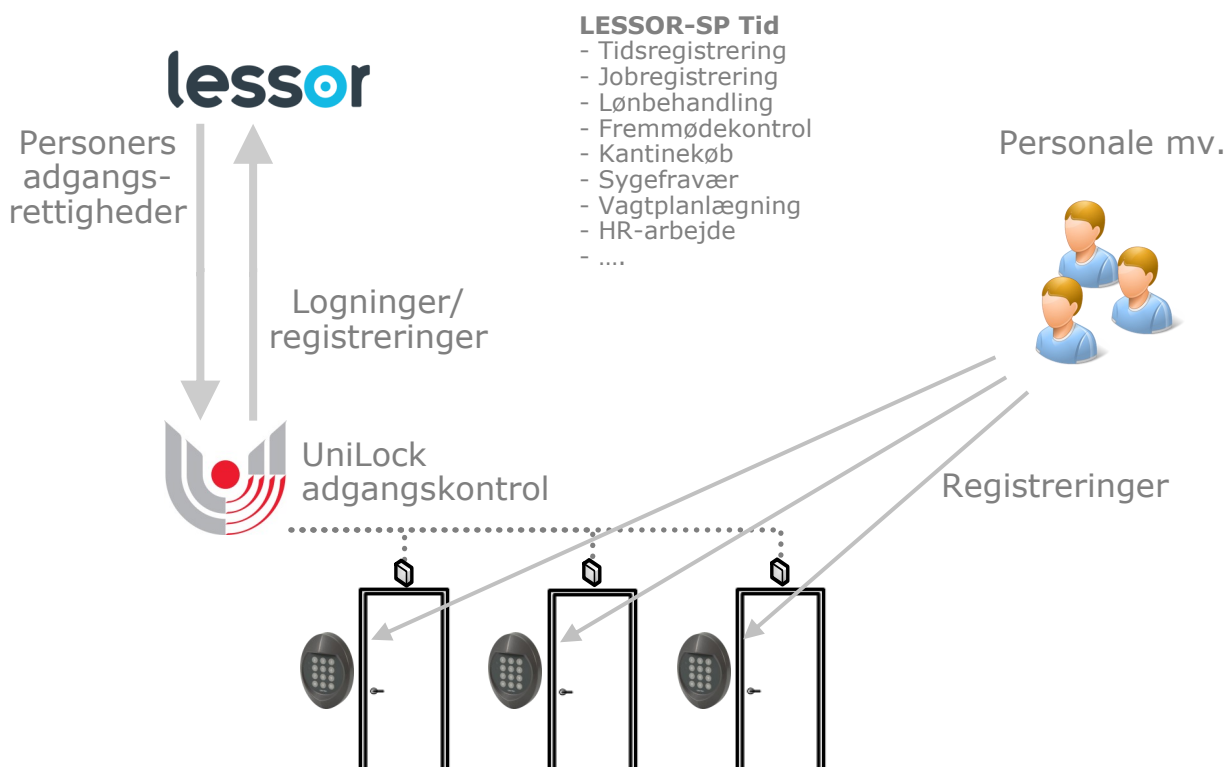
lessor

LESSOR-SP Tid
- Tidsregistrering
- Jobregistrering
- Lønbehandling
- Fremmødekontrol
- Kantinekøb
- Sygefravær
- Vagtplanlægning
- HR-arbejde
- ….

Personers adgangsrettigheder

Logninger/ registreringer

Personale mv.

UniLock adgangskontrol

Registreringer